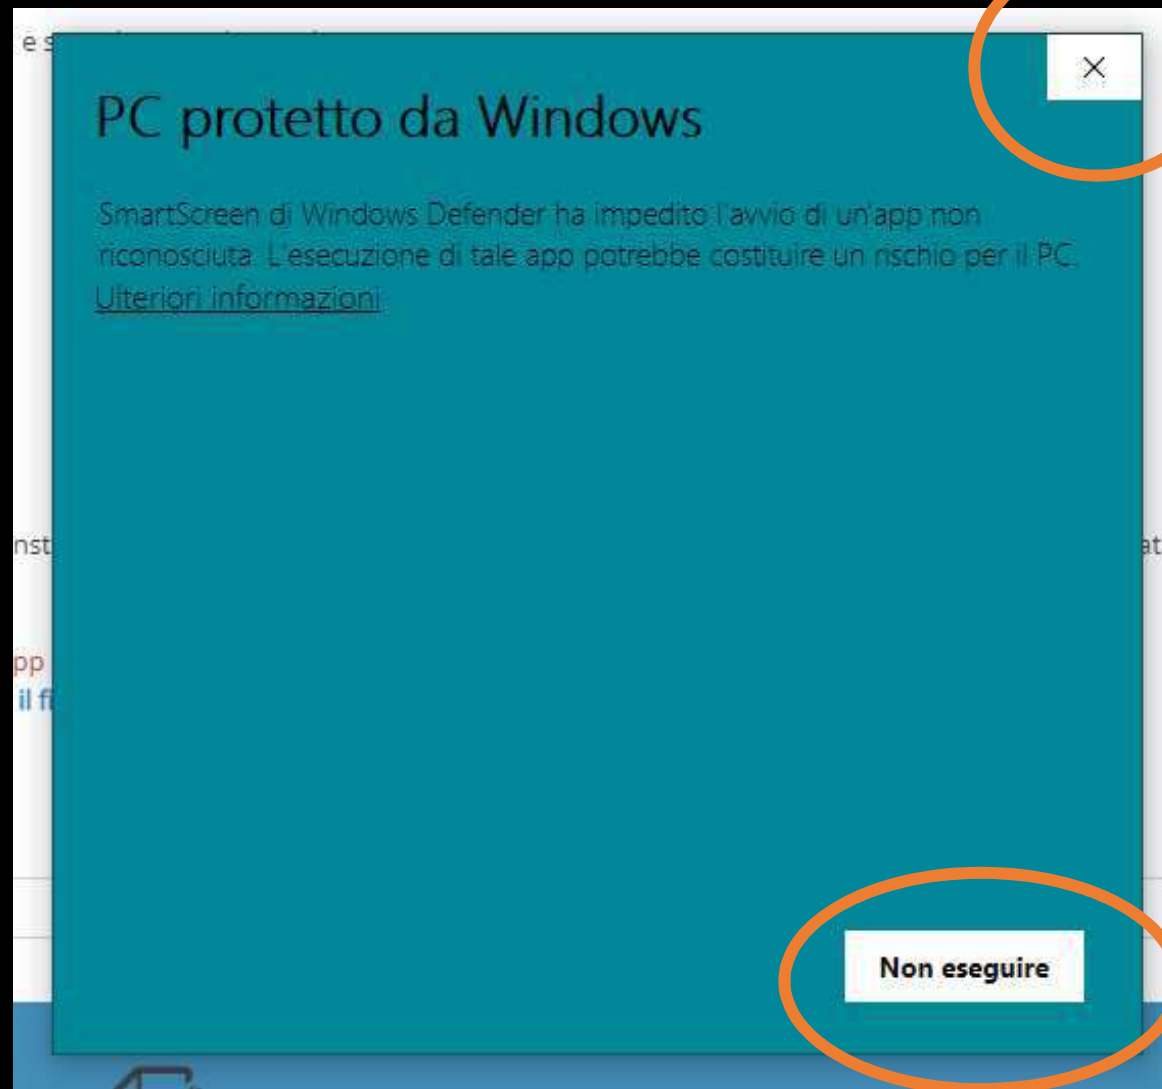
e s

×

PC protetto da Windows

SmartScreen di Windows Defender ha impedito l'avvio di un'app non riconosciuta. L'esecuzione di tale app potrebbe costituire un rischio per il PC.

Ulteriori informazioni

nst

at

pp

il f

Non eseguire